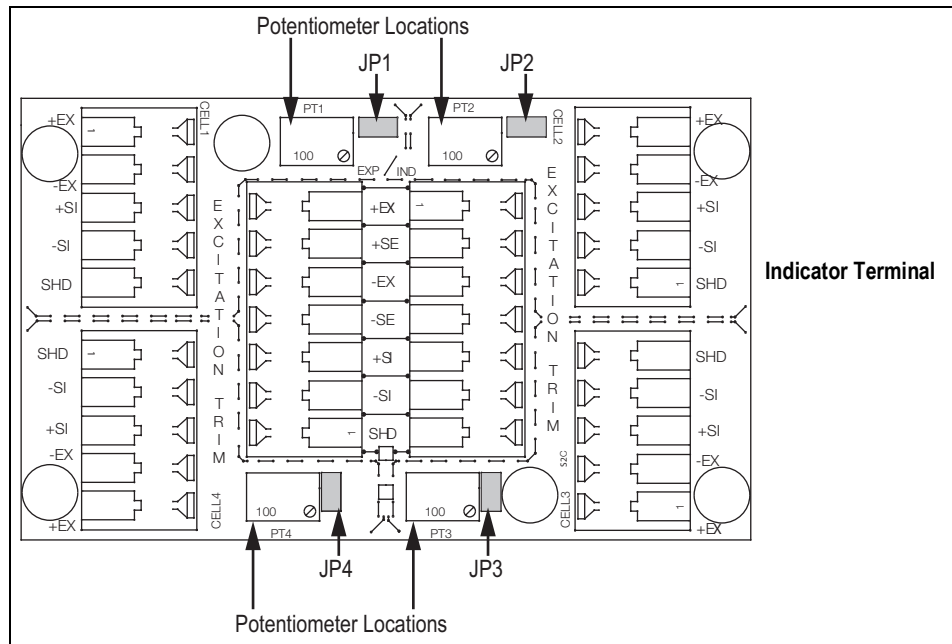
Potentiometer Locations

JP1

JP2

PT1

100

PT2

100

CELL1

CELL2

EXP

IND

+EX

-EX

+SI

-SI

SHD

EXCITATION TRIM

+EX

+SE

-EX

-SE

+SI

-SI

SHD

EXCITATION TRIM

+EX

-EX

+SI

-SI

SHD

Indicator Terminal

SHD

-SI

+SI

-EX

+EX

SHD

-SI

+SI

-EX

+EX

S2C

CELL4

CELL3

100

PT4

100

PT3

JP4

JP3

Potentiometer Locations